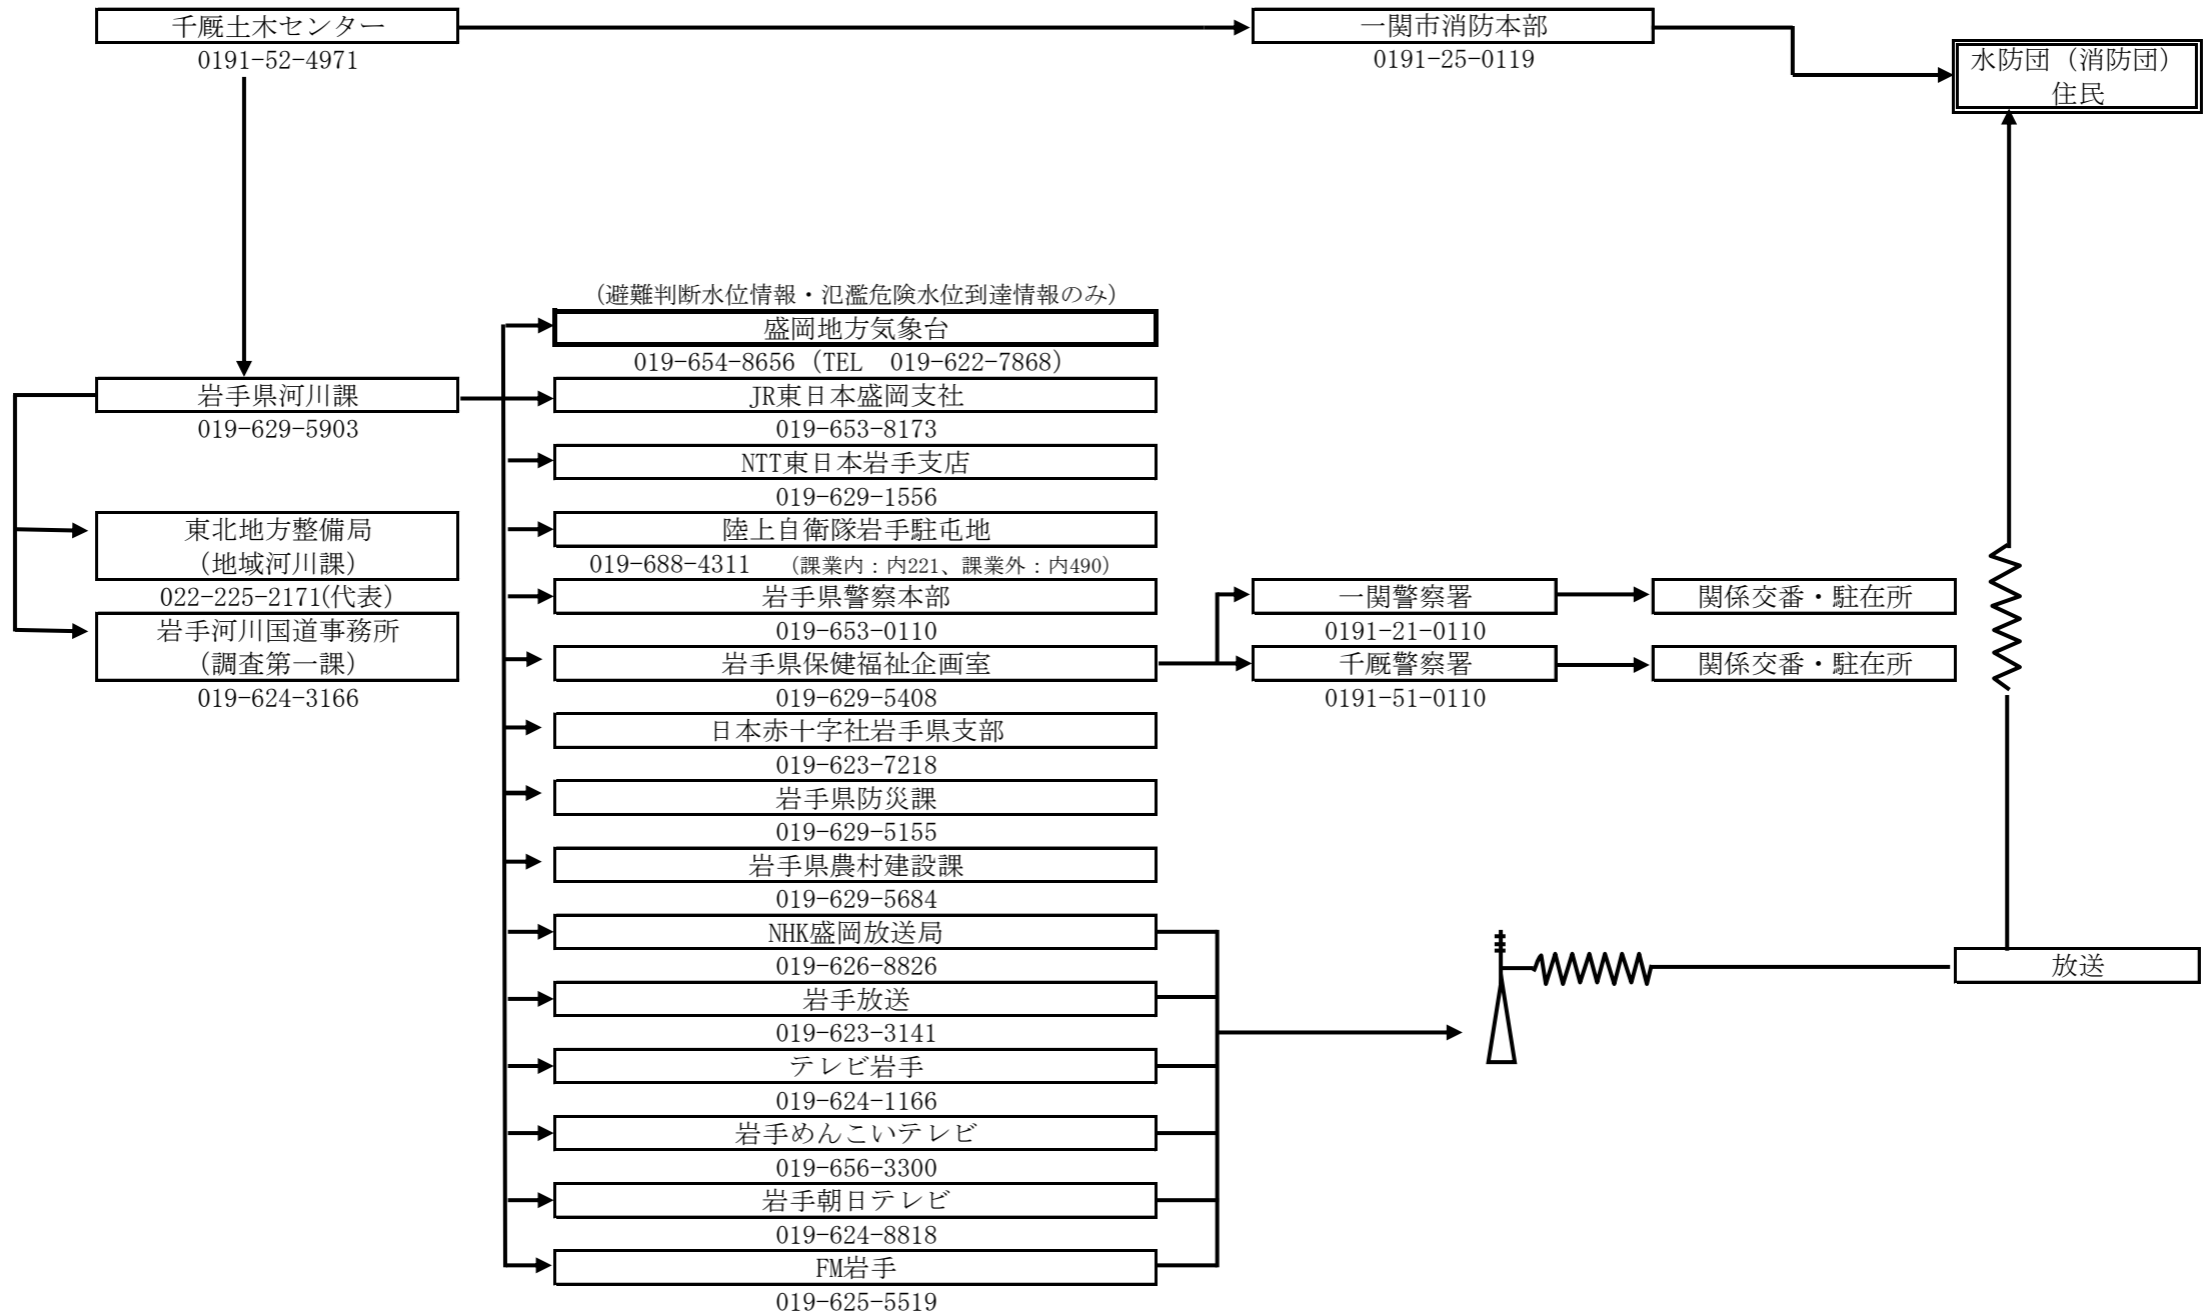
千厩土木センター
0191-52-4971

一関市消防本部
0191-25-0119

水防団（消防団）
住民

（避難判断水位情報・氾濫危険水位到達情報のみ）
盛岡地方気象台
019-654-8656（TEL　019-622-7868）

岩手県河川課
019-629-5903

JR東日本盛岡支社
019-653-8173

NTT東日本岩手支店
019-629-1556

東北地方整備局
（地域河川課）
022-225-2171(代表)

陸上自衛隊岩手駐屯地
019-688-4311　（課業内：内221、課業外：内490）

岩手河川国道事務所
（調査第一課）
019-624-3166

岩手県警察本部
019-653-0110

一関警察署
0191-21-0110

関係交番・駐在所

岩手県保健福祉企画室
019-629-5408

千厩警察署
0191-51-0110

関係交番・駐在所

日本赤十字社岩手県支部
019-623-7218

岩手県防災課
019-629-5155

岩手県農村建設課
019-629-5684

NHK盛岡放送局
019-626-8826

放送

岩手放送
019-623-3141

テレビ岩手
019-624-1166

岩手めんこいテレビ
019-656-3300

岩手朝日テレビ
019-624-8818

FM岩手
019-625-5519